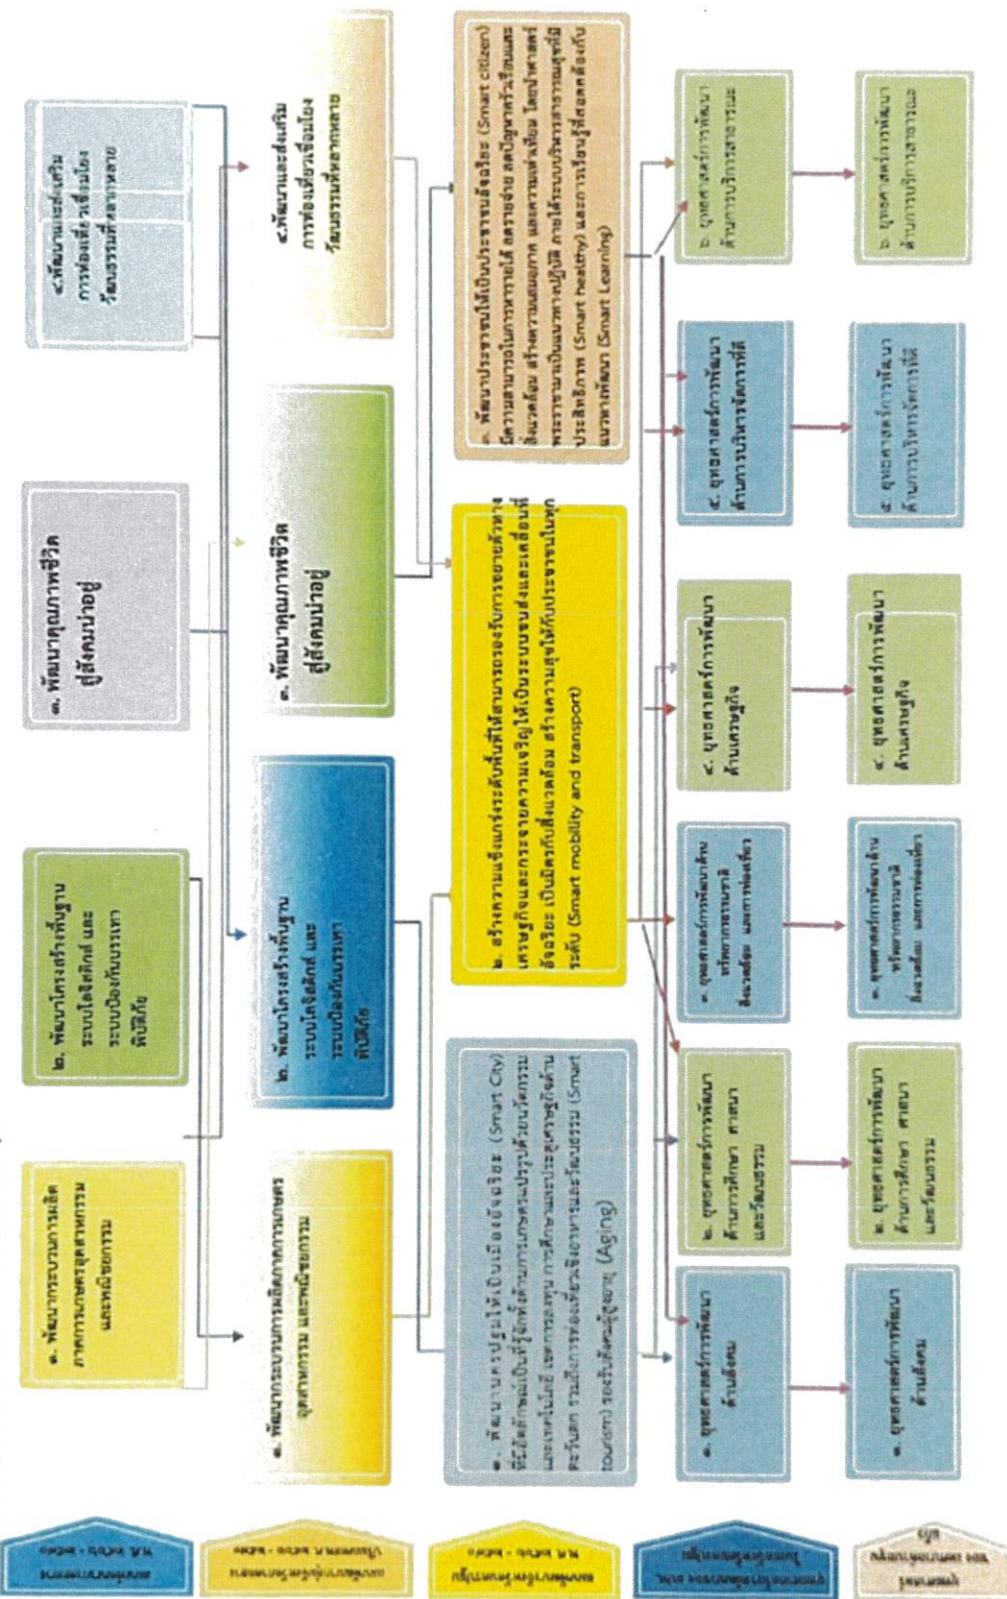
๑. พัฒนากระบวนการผลิตภาคการเกษตรอุตสาหกรรม และพาณิชยกรรม

๒. พัฒนาโครงสร้างพื้นฐาน ระบบโลจิสติกส์ และระบบป้องกันบรรเทาพิบัติภัย

๓. พัฒนาคุณภาพชีวิตสู่สังคมน่าอยู่

๔.พัฒนาและส่งเสริมการท่องเที่ยวเชื่อมโยงวัฒนธรรมที่หลากหลาย

๑. พัฒนากระบวนการผลิตภาคการเกษตร อุตสาหกรรม และพาณิชยกรรม

๒. พัฒนาโครงสร้างพื้นฐาน ระบบโลจิสติกส์ และระบบป้องกันบรรเทาพิบัติภัย

๓. พัฒนาคุณภาพชีวิตสู่สังคมน่าอยู่

๔.พัฒนาและส่งเสริมการท่องเที่ยวเชื่อมโยงวัฒนธรรมที่หลากหลาย

๑. พัฒนาการปฏิรูปให้เป็นเมืองอัจฉริยะ (Smart City) ที่มีหลักคนเป็นที่รู้จักทั้งด้านการเกษตรปฏิรูปด้วยนวัตกรรม และเทคโนโลยีเพราะการลงทุน การศึกษาและประชาคมผู้สูงอายุด้าน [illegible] รวมถึงการท่องเที่ยวเชิงอาหารและวัฒนธรรม (Smart tourism) รองรับสังคมผู้สูงอายุ (Aging)

๒. สร้างความแข็งแกร่งระดับพื้นที่ให้สามารถรองรับการขยายตัวทางเศรษฐกิจและกระจายความเจริญให้เป็นระบบขนส่งและเคลื่อนที่อัจฉริยะ เป็นมิตรกับสิ่งแวดล้อม สร้างความสุขให้กับประชาชนในทุกระดับ (Smart mobility and transport)

๓. พัฒนาประชาชนให้เป็นประชาชนอัจฉริยะ (Smart citizen) มีความสามารถในการหารายได้ ลดรายจ่าย ลดปัญหาหนี้สินและสิ่งแวดล้อม สร้างความสมดุล และความน่าเชื่อถือ โดยน้อมนำพระราชดำริเป็นแนวทางปฏิบัติ ภายใต้ระบบบริการสาธารณสุขที่มีประสิทธิภาพ (Smart healthy) และการเรียนรู้ที่สอดคล้องกับแนวทางพัฒนา (Smart Learning)

๑. ยุทธศาสตร์การพัฒนาด้านสังคม

๒. ยุทธศาสตร์การพัฒนาด้านการศึกษา ศาสนา และวัฒนธรรม

๓. ยุทธศาสตร์การพัฒนาด้านทรัพยากรธรรมชาติสิ่งแวดล้อม และการท่องเที่ยว

๔. ยุทธศาสตร์การพัฒนาด้านเศรษฐกิจ

๕. ยุทธศาสตร์การพัฒนาด้านการบริหารจัดการที่ดี

๖. ยุทธศาสตร์การพัฒนาด้านการบริการสาธารณะ

๑. ยุทธศาสตร์การพัฒนาด้านสังคม

๒. ยุทธศาสตร์การพัฒนาด้านการศึกษา ศาสนา และวัฒนธรรม

๓. ยุทธศาสตร์การพัฒนาด้านทรัพยากรธรรมชาติสิ่งแวดล้อม และการท่องเที่ยว

๔. ยุทธศาสตร์การพัฒนาด้านเศรษฐกิจ

๕. ยุทธศาสตร์การพัฒนาด้านการบริหารจัดการที่ดี

๖. ยุทธศาสตร์การพัฒนาด้านการบริการสาธารณะ

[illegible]

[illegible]

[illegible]

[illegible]

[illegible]